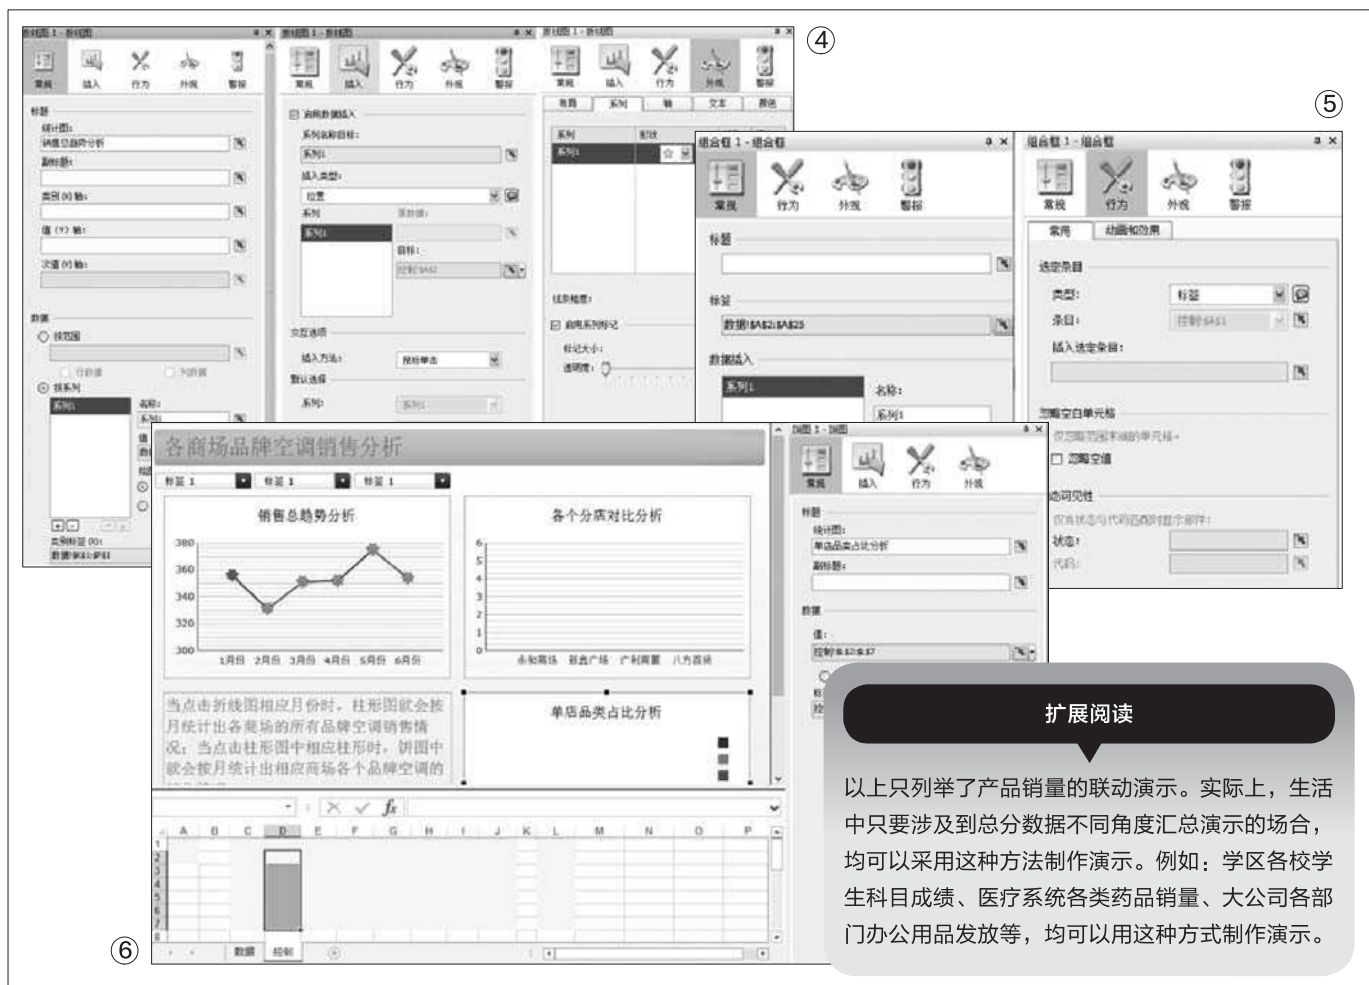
④

⑤

折线图 1 - 折线图

常规 插入 行为 外观 警报

标题
统计图:
销售总趋势分析
副标题:
类别 (X) 轴:
值 (Y) 轴:
次值 (Y) 轴:

数据
按范围
按系列
系列1
名称:
系列1

折线图 1 - 折线图

常规 插入 行为 外观 警报

启用数据插入
系列名称目标:
系列1
插入类型:
位置
系列
系列1
目标:
控制!$A$2

交互选项
插入方法:
鼠标单击
默认选择
系列:
系列1

折线图 1 - 折线图

常规 插入 行为 外观 警报

组合框 1 - 组合框

常规 行为 外观 警报

标题

标签
数据!$A$2:$A$25

数据插入
系列1
名称:
系列1

组合框 1 - 组合框

常规 行为 外观 警报

常用 动画和效果

选定项目
类型:
标签
项目:
控制!$A$1
插入选定项目:

忽略空白单元格
忽略空值

动态可见性
状态:
代码:

各商场品牌空调销售分析

标签 1 标签 1 标签 1

销售总趋势分析

380
360
340
320
300
1月份 2月份 3月份 4月份 5月份 6月份

各个分店对比分析

6
5
4
3
2
1
0
永和商场 群鑫广场 广利商厦 八方百货

当点击折线图相应月份时，柱形图就会按月统计出各商场的所有品牌空调销售情况；当点击柱形图中相应柱形时，饼图中就会按月统计出相应商场各个品牌空调的

单店品类占比分析

饼图 1 - 饼图

常规 插入 行为 外观

标题
统计图:
单店品类占比分析
副标题:

数据
值:
控制!$A$12:$A$17

A B C D E F G H I J K L M N O P

数据 控制

⑥

扩展阅读

以上只列举了产品销量的联动演示。实际上，生活中只要涉及到总分数据不同角度汇总演示的场合，均可以采用这种方法制作演示。例如：学区各校学生科目成绩、医疗系统各类药品销量、大公司各部门办公用品发放等，均可以用这种方式制作演示。